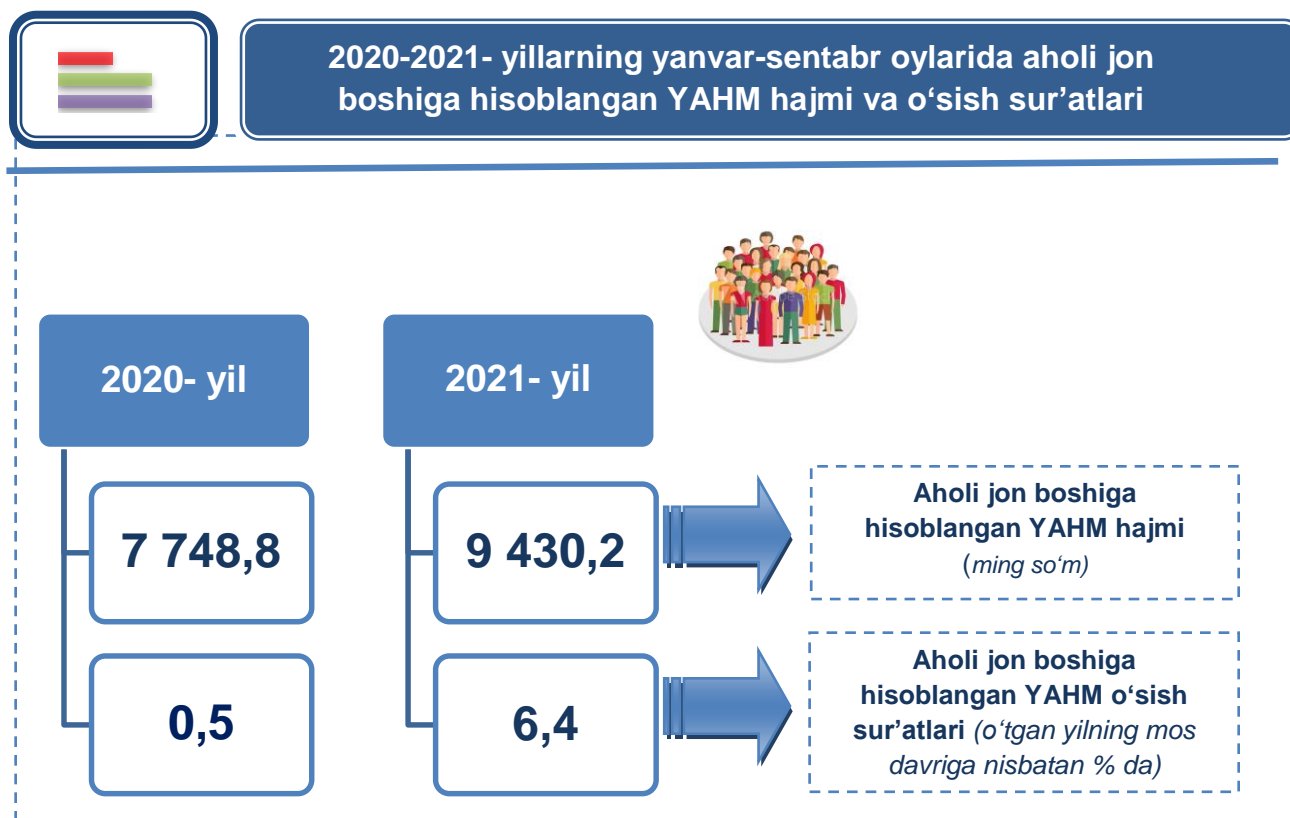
2020-2021- yillarning yanvar-sentabr oylarida aholi jon boshiga hisoblangan YAHM hajmi va o‘sish sur’atlari

2020- yil

7 748,8

0,5

2021- yil

9 430,2

6,4

Aholi jon boshiga hisoblangan YAHM hajmi (ming so‘m)

Aholi jon boshiga hisoblangan YAHM o‘sish sur’atlari (o‘tgan yilning mos davriga nisbatan % da)